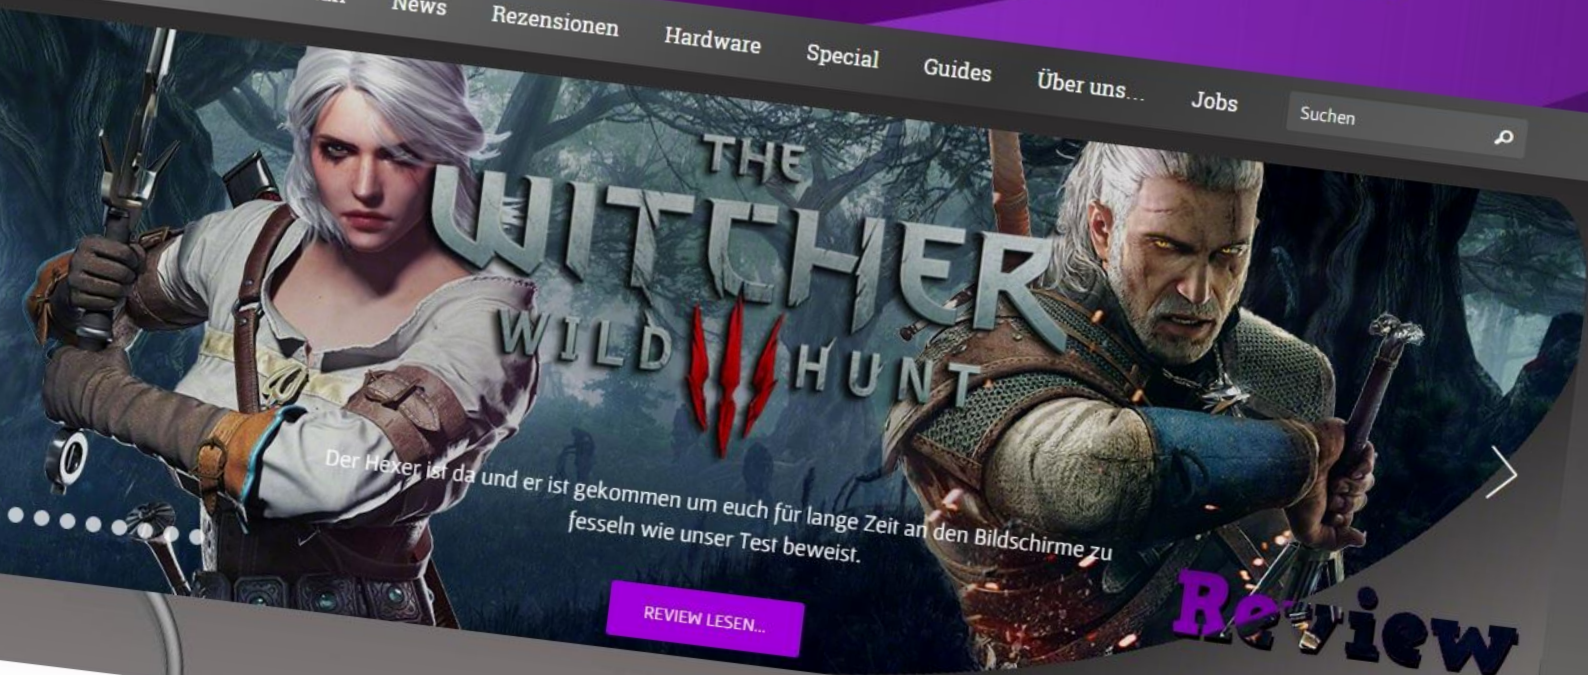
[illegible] News Rezensionen Hardware Special Guides Über uns... Jobs

Suchen

THE WITCHER WILD III HUNT

Der Hexer ist da und er ist gekommen um euch für lange Zeit an den Bildschirme zu fesseln wie unser Test beweist.

REVIEW LESEN...

Review